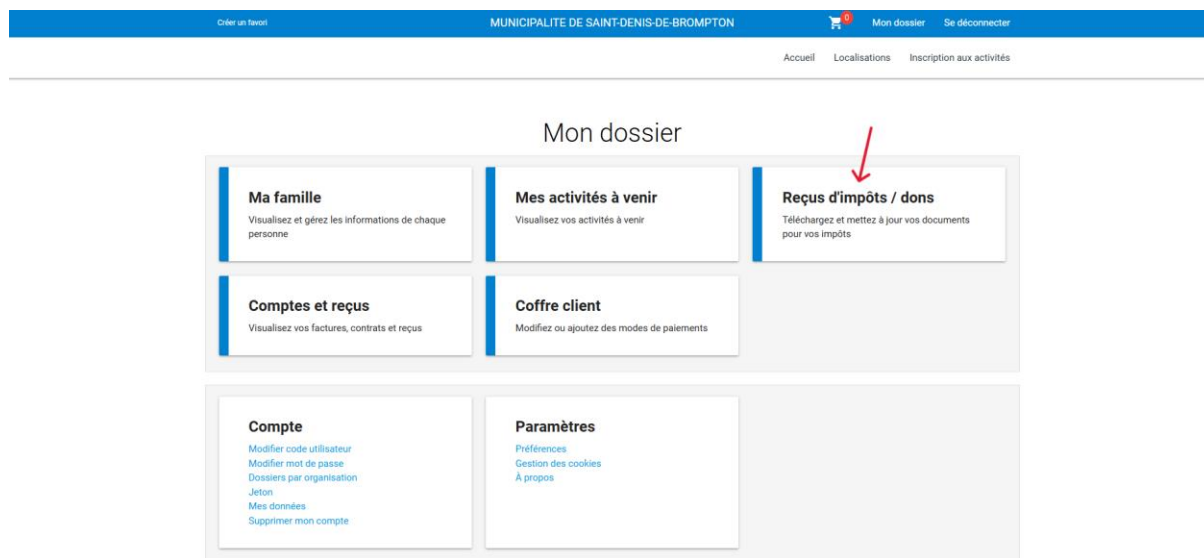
Créer un favori

MUNICIPALITE DE SAINT-DENIS-DE-BROMPTON

0

Mon dossier

Se déconnecter

Accueil

Localisations

Inscription aux activités

Mon dossier

Ma famille

Visualisez et gérez les informations de chaque personne

Mes activités à venir

Visualisez vos activités à venir

Reçus d'impôts / dons

Téléchargez et mettez à jour vos documents pour vos impôts

Comptes et reçus

Visualisez vos factures, contrats et reçus

Coffre client

Modifiez ou ajoutez des modes de paiements

Compte

Modifier code utilisateur
Modifier mot de passe
Dossiers par organisation
Jeton
Mes données
Supprimer mon compte

Paramètres

Préférences
Gestion des cookies
À propos